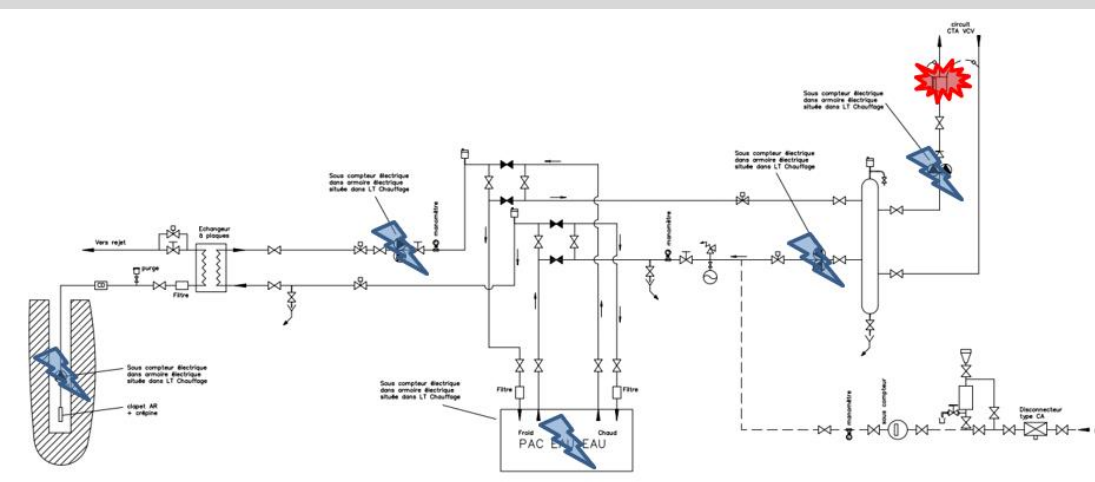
circuit CTA VCV

Sous compteur électrique dans armoire électrique située dans LT Chauffage

Sous compteur électrique dans armoire électrique située dans LT Chauffage

Sous compteur électrique dans armoire électrique située dans LT Chauffage

Echangeur à plaques

Vers rejet

purge

Filtre

manomètre

manomètre

Sous compteur électrique dans armoire électrique située dans LT Chauffage

clapet AR + crépine

Sous compteur électrique dans armoire électrique située dans LT Chauffage

Filtre

Filtre

Froid

Chaud

PAC E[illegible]EAU

manomètre

sous compteur

Disconnecteur type CA